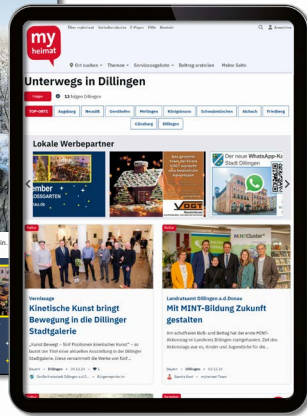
my heimat

Über myheimat Verlagsbereiche E-Paper Hilfe Kontakt

Ort suchen Themen Serviceangebote Beitrag erstellen Meine Seite

Unterwegs in Dillingen

Folgen 13 folgen Dillingen

TOP-ORTE Augsburg Neusäß Gersthofen Meitingen Königsbrunn Schwabmünchen Aichach Friedberg Günzburg Dillingen

Lokale Werbepartner

Der neue WhatsApp-Kanal Stadt Dillingen

VOGT

Vernissage

Kinetische Kunst bringt Bewegung in die Dillinger Stadtgalerie

„Kunst Bewegt – Kraft Positionen kinetischer Kunst" – so lautet der Titel einer aktuellen Ausstellung in der Dillinger Stadtgalerie. Diese versammelt Werke von fünf...

Landratsamt Dillingen a.d.Donau

Mit MINT-Bildung Zukunft gestalten

Ein schaffenen Buch- und Beitrag hat die erste MINT-Bildung im Landkreis Dillingen ausgerichtet. Ziel des Bildungstags war es, Kinder und Jugendliche für die...

MINT-Cluster